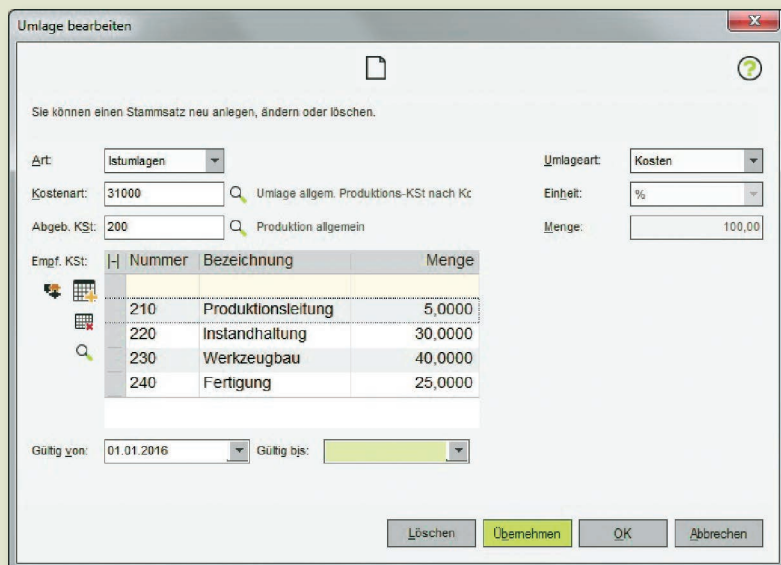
Umlage bearbeiten

Sie können einen Stammsatz neu anlegen, ändern oder löschen.

Art: Istumlagen

Kostenart: 31000 Umlage allgem. Produktions-KSt nach Kc

Abgeb. KSt: 200 Produktion allgemein

Empf. KSt:

| \|-\| | Nummer | Bezeichnung | Menge |
|---|---|---|---|
| | | | |
| | 210 | Produktionsleitung | 5,0000 |
| | 220 | Instandhaltung | 30,0000 |
| | 230 | Werkzeugbau | 40,0000 |
| | 240 | Fertigung | 25,0000 |

Umlageart: Kosten

Einheit: %

Menge: 100,00

Gültig von: 01.01.2016 Gültig bis:

Löschen Übernehmen OK Abbrechen